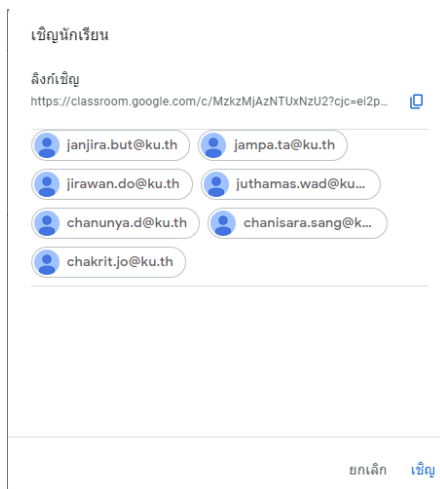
เชิญนักเรียน

ลิงก์เชิญ
https://classroom.google.com/c/MzkzMjAzNTUxNzU2?cjc=ei2p...

janjira.but@ku.th
jampa.ta@ku.th
jirawan.do@ku.th
juthamas.wad@ku...
chanunya.d@ku.th
chanisara.sang@k...
chakrit.jo@ku.th

ยกเลิก
เชิญ